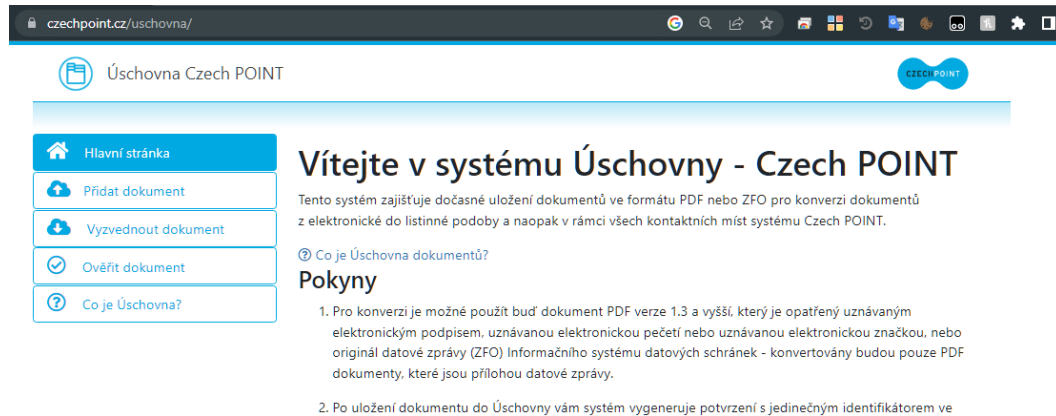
czechpoint.cz/uschovna/

Úschovna Czech POINT

CZECH POINT

Hlavní stránka

Přidat dokument

Vyzvednout dokument

Ověřit dokument

Co je Úschovna?

Vítejte v systému Úschovny - Czech POINT

Tento systém zajišťuje dočasné uložení dokumentů ve formátu PDF nebo ZFO pro konverzi dokumentů z elektronické do listinné podoby a naopak v rámci všech kontaktních míst systému Czech POINT.

Co je Úschovna dokumentů?

Pokyny

1. Pro konverzi je možné použít buď dokument PDF verze 1.3 a vyšší, který je opatřený uznávaným elektronickým podpisem, uznávanou elektronickou pečetí nebo uznávanou elektronickou značkou, nebo originál datové zprávy (ZFO) Informačního systému datových schránek - konvertovány budou pouze PDF dokumenty, které jsou přílohou datové zprávy.

2. Po uložení dokumentu do Úschovny vám systém vygeneruje potvrzení s jedinečným identifikátorem ve